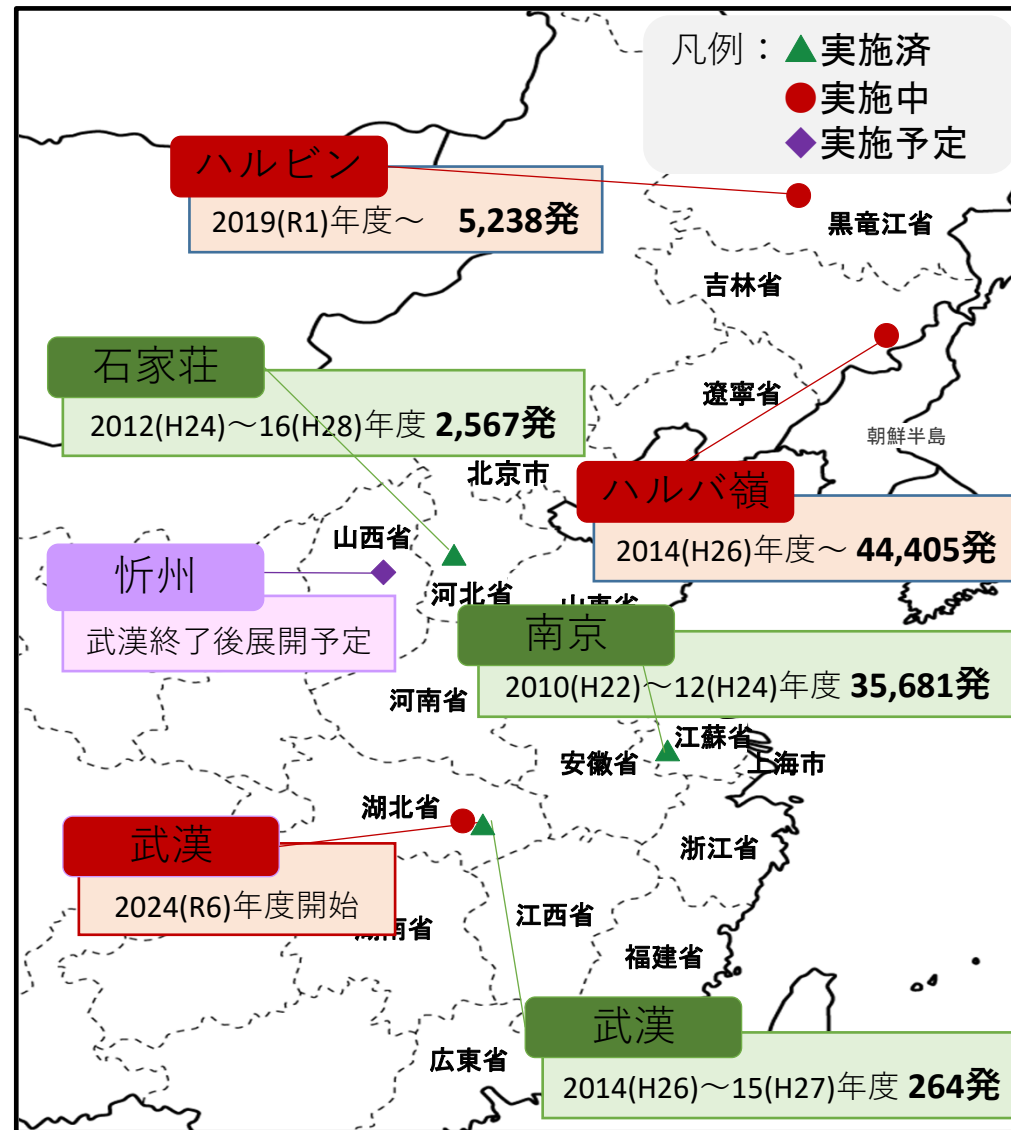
凡例：▲実施済
●実施中
◆実施予定

ハルビン
2019(R1)年度～ 5,238発

黒竜江省

吉林省

石家荘
2012(H24)～16(H28)年度 2,567発

遼寧省

朝鮮半島

北京市

ハルバ嶺
2014(H26)年度～ 44,405発

山西省

忻州
武漢終了後展開予定

河北省

山東省

南京
2010(H22)～12(H24)年度 35,681発

河南省

江蘇省

安徽省

上海市

湖北省

武漢
2024(R6)年度開始

浙江省

湖南省

江西省

福建省

武漢
2014(H26)～15(H27)年度 264発

広東省